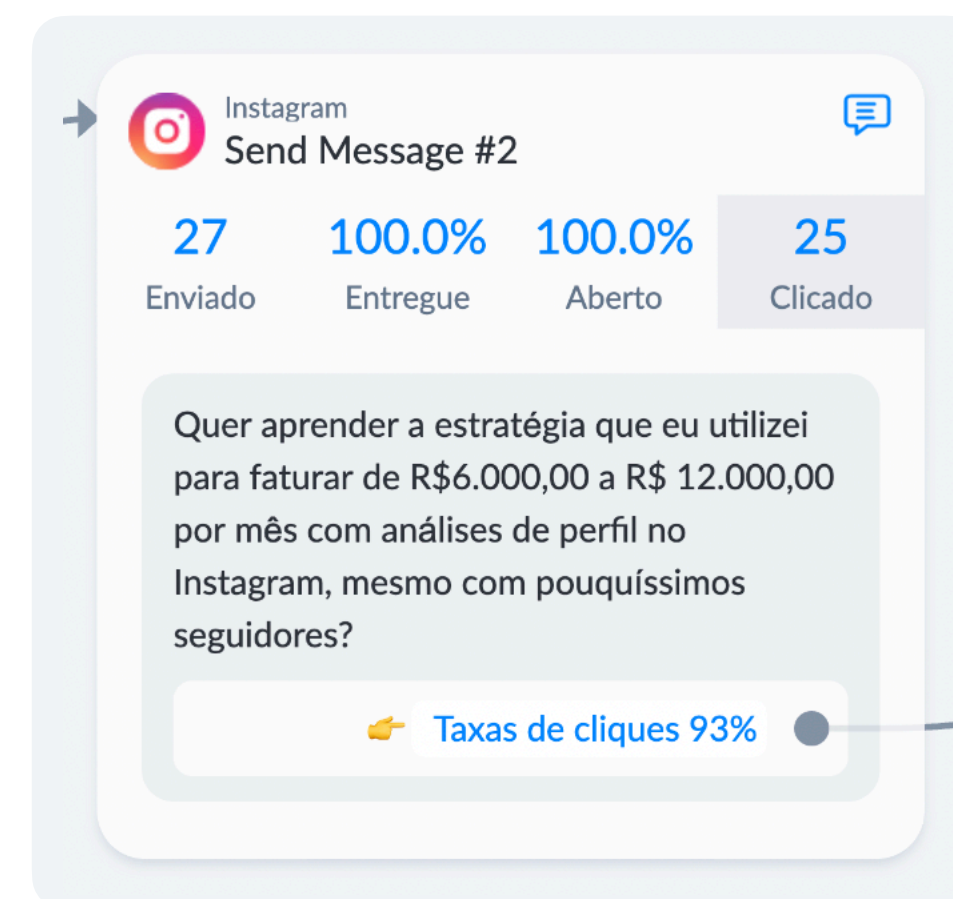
Instagram
Send Message #2

| 27 | 100.0% | 100.0% | 25 |
|---|---|---|---|
| Enviado | Entregue | Aberto | Clicado |

Quer aprender a estratégia que eu utilizei para faturar de R$6.000,00 a R$ 12.000,00 por mês com análises de perfil no Instagram, mesmo com pouquíssimos seguidores?

👉 Taxas de cliques 93%